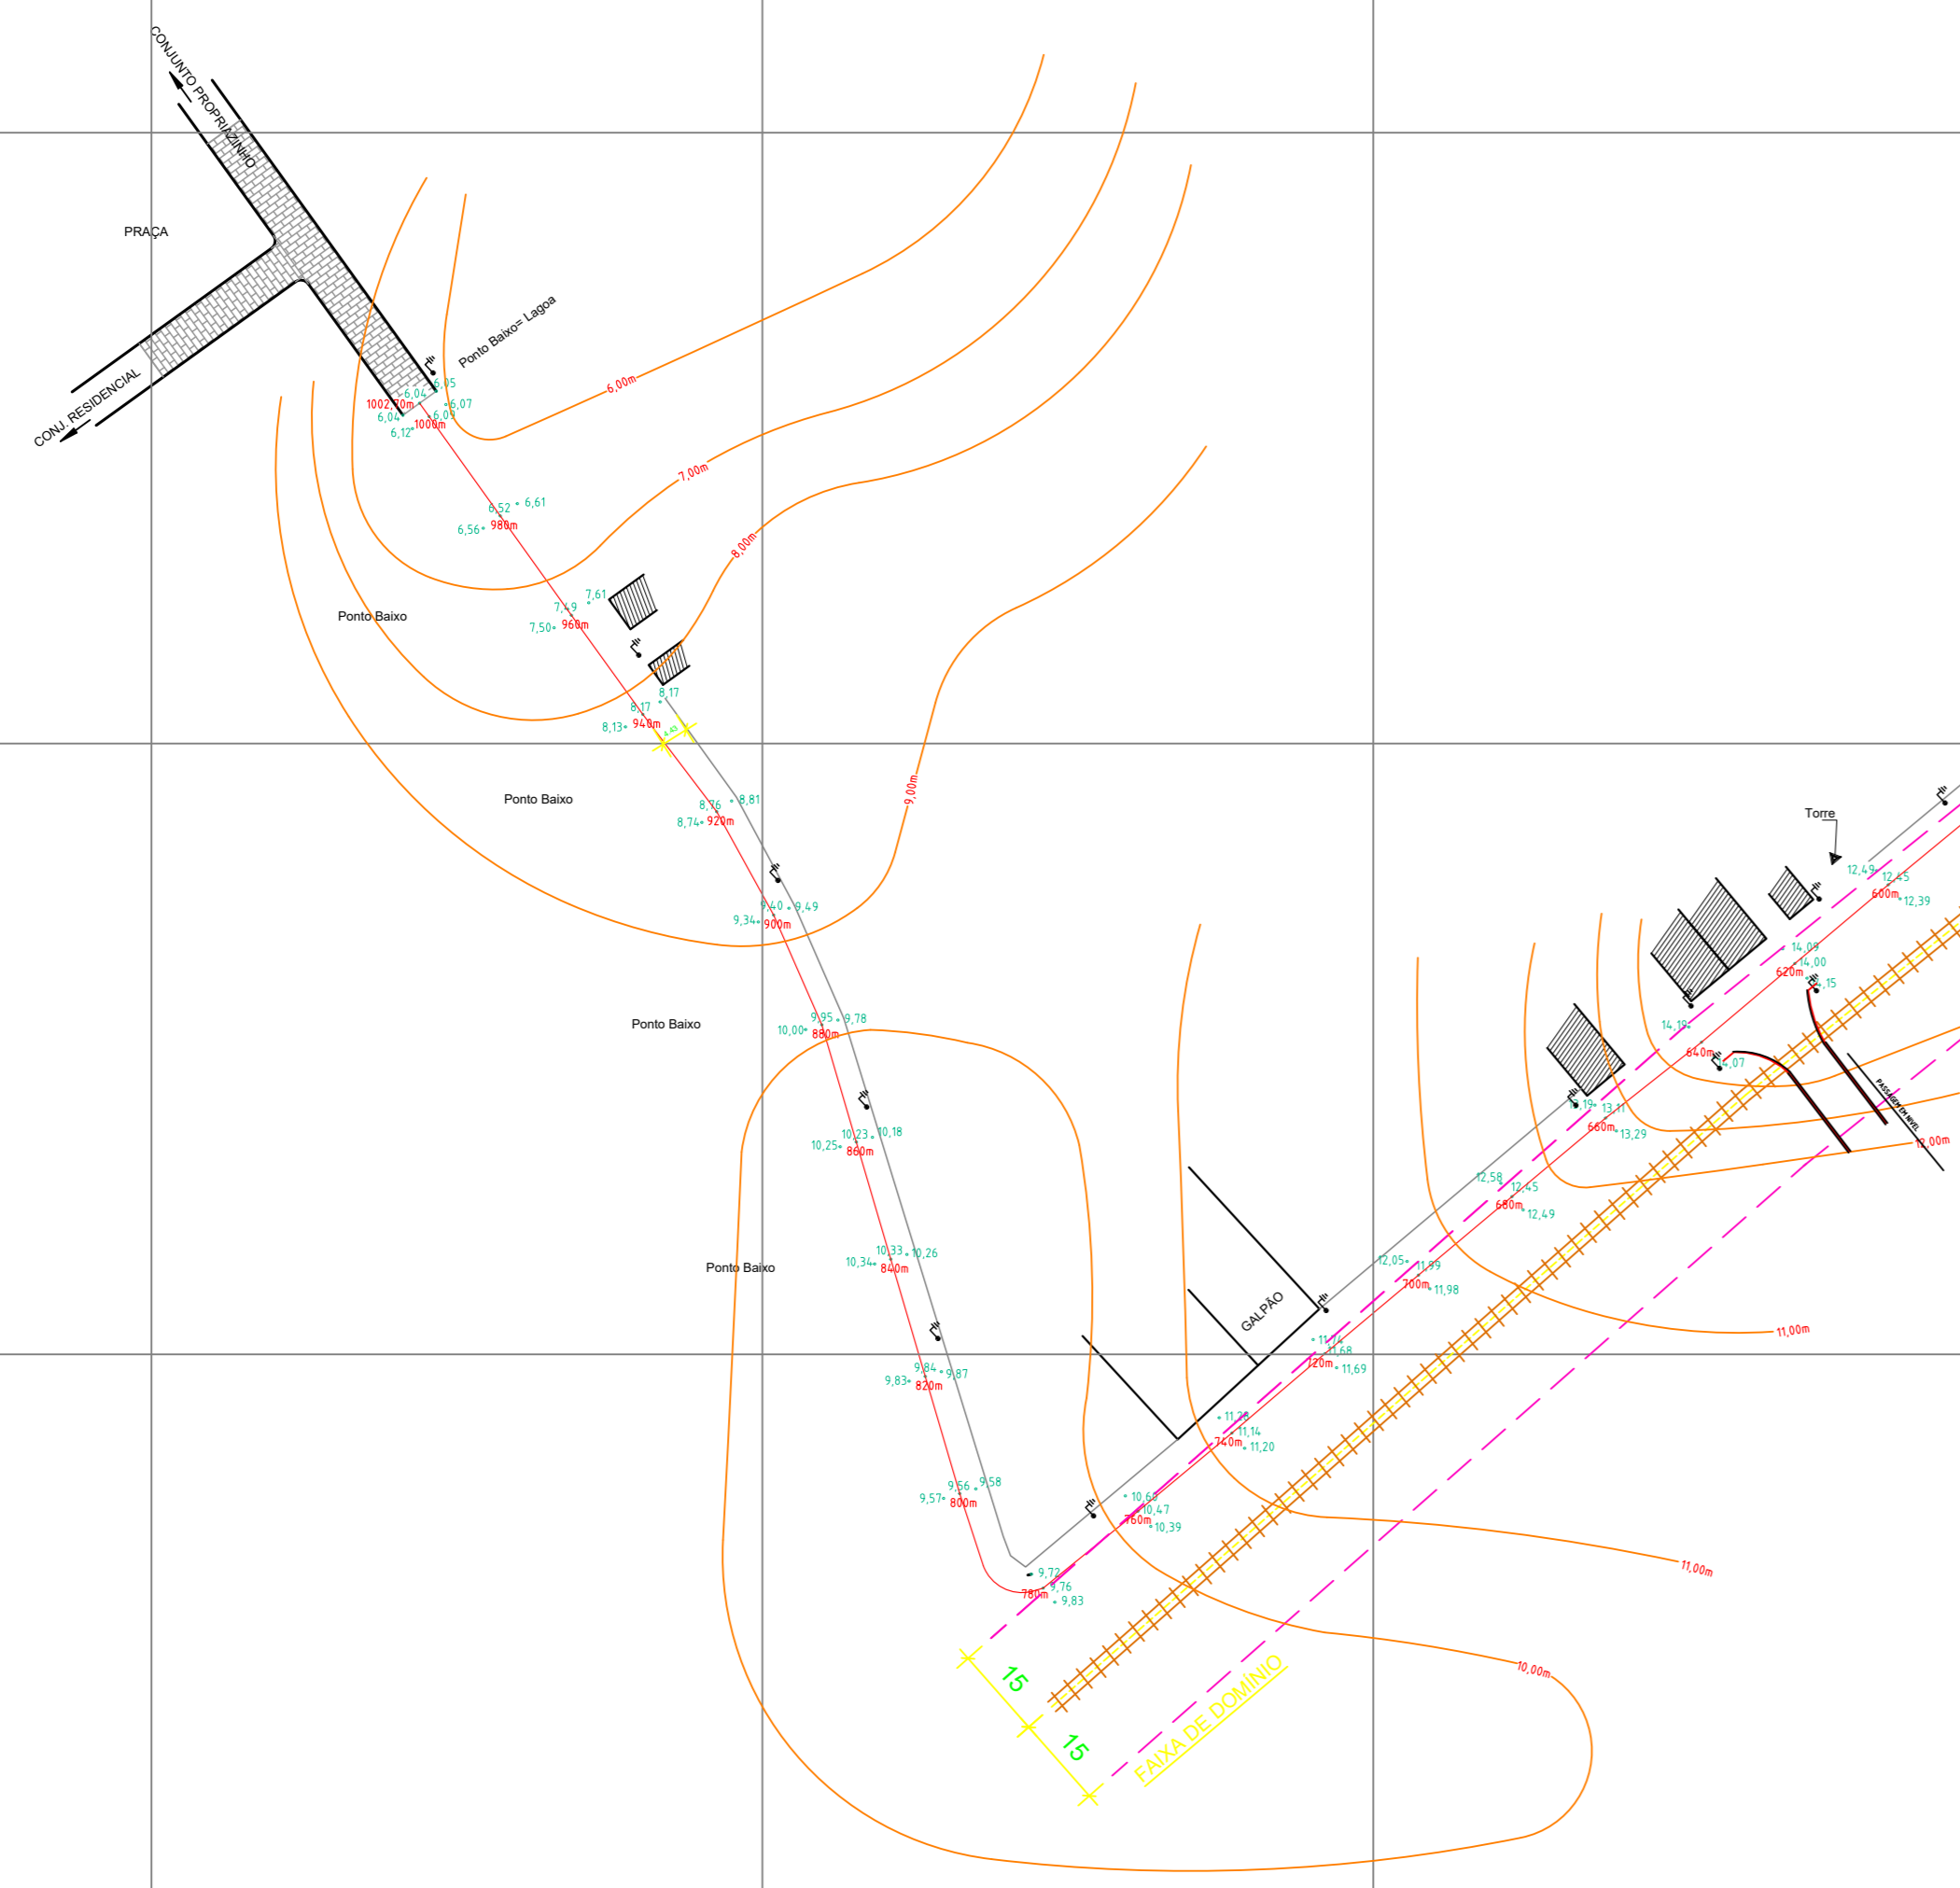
CONJUNTO PROPRIÁZINHO

PRAÇA

CONJ. RESIDENCIAL

Ponto Baixo= Lagoa

6,05
6,04
6,07
1002,70m
6,04
6,09
6,12
1000m

6,00m

7,00m

6,52
6,61
6,56
980m

8,00m

7,61
7,49
7,50
960m

Ponto Baixo

8,17
8,17
8,13
940m

Ponto Baixo

8,76
8,81
8,74
920m

9,00m

9,40
9,49
9,34
900m

Ponto Baixo

9,95
9,78
10,00
880m

10,23
10,18
10,25
860m

Ponto Baixo

10,33
10,26
10,34
840m

9,84
9,87
9,83
820m

9,56
9,58
9,57
800m

9,72
9,76
780m
9,83

10,63
10,47
760m
10,39

11,20
11,14
740m
11,20

11,71
11,68
720m
11,69

GALPÃO

12,05
11,99
700m
11,98

12,58
12,45
680m
12,49

13,19
13,11
660m
13,29

14,19
640m
14,07

14,09
14,00
620m
14,15

Torre

12,49
12,45
600m
12,39

PASSAGEM EM NÍVEL

12,00m

11,00m

11,00m

10,00m

15

15

FAIXA DE DOMÍNIO